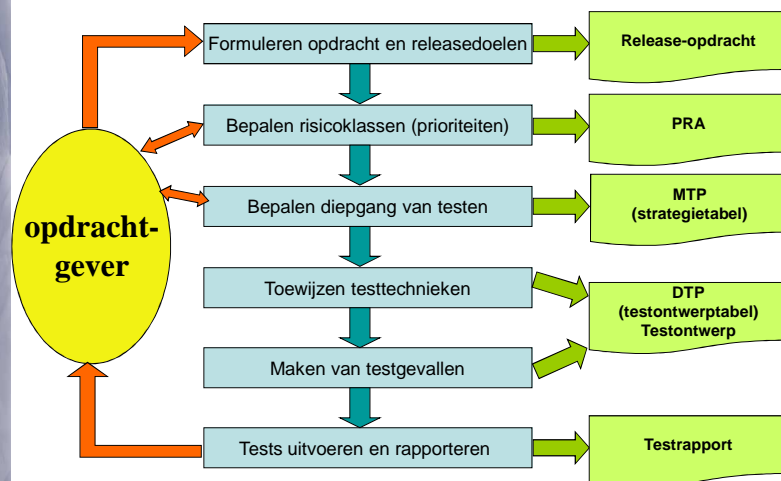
opdrachtgever

Formuleren opdracht en releasedoelen

Release-opdracht

Bepalen risicoklassen (prioriteiten)

PRA

Bepalen diepgang van testen

MTP (strategietabel)

Toewijzen testtechnieken

DTP (testontwerptabel) Testontwerp

Maken van testgevallen

Tests uitvoeren en rapporteren

Testrapport